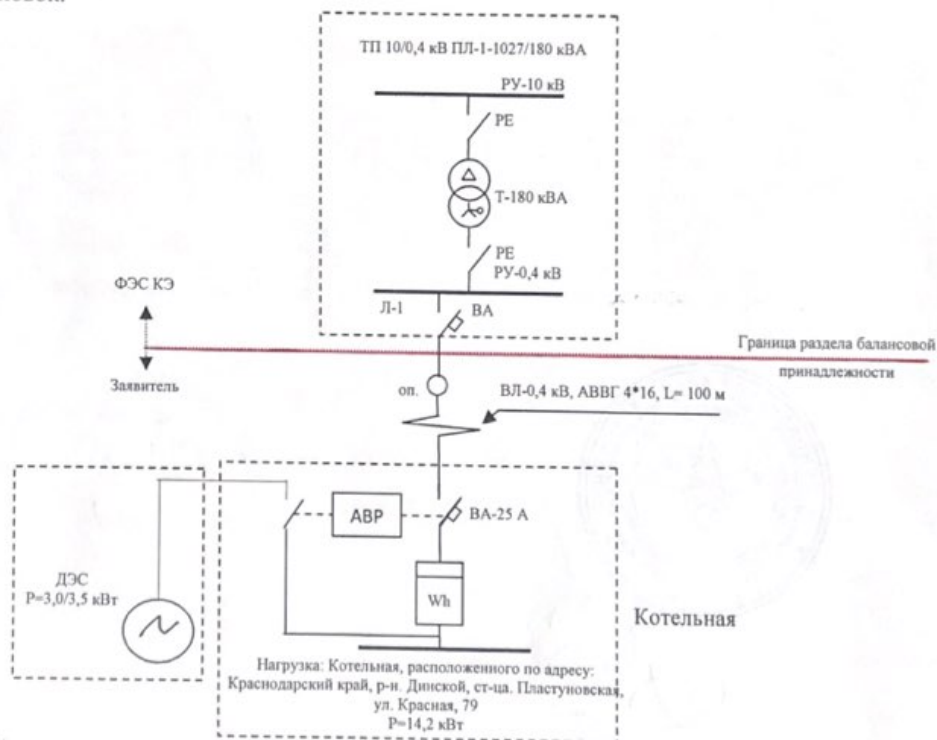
ТП 10/0,4 кВ ПЛ-1-1027/180 кВА

РУ-10 кВ

РЕ

Т-180 кВА

РЕ

РУ-0,4 кВ

ФЭС КЭ

Л-1

ВА

Граница раздела балансовой принадлежности

Заявитель

оп.

ВЛ-0,4 кВ, АВВГ 4*16, L= 100 м

АВР

ВА-25 А

ДЭС
Р=3,0/3,5 кВт

Wh

Котельная

Нагрузка: Котельная, расположенного по адресу: Краснодарский край, р-н. Динской, ст-ца. Пластуновская, ул. Красная, 79
Р=14,2 кВт